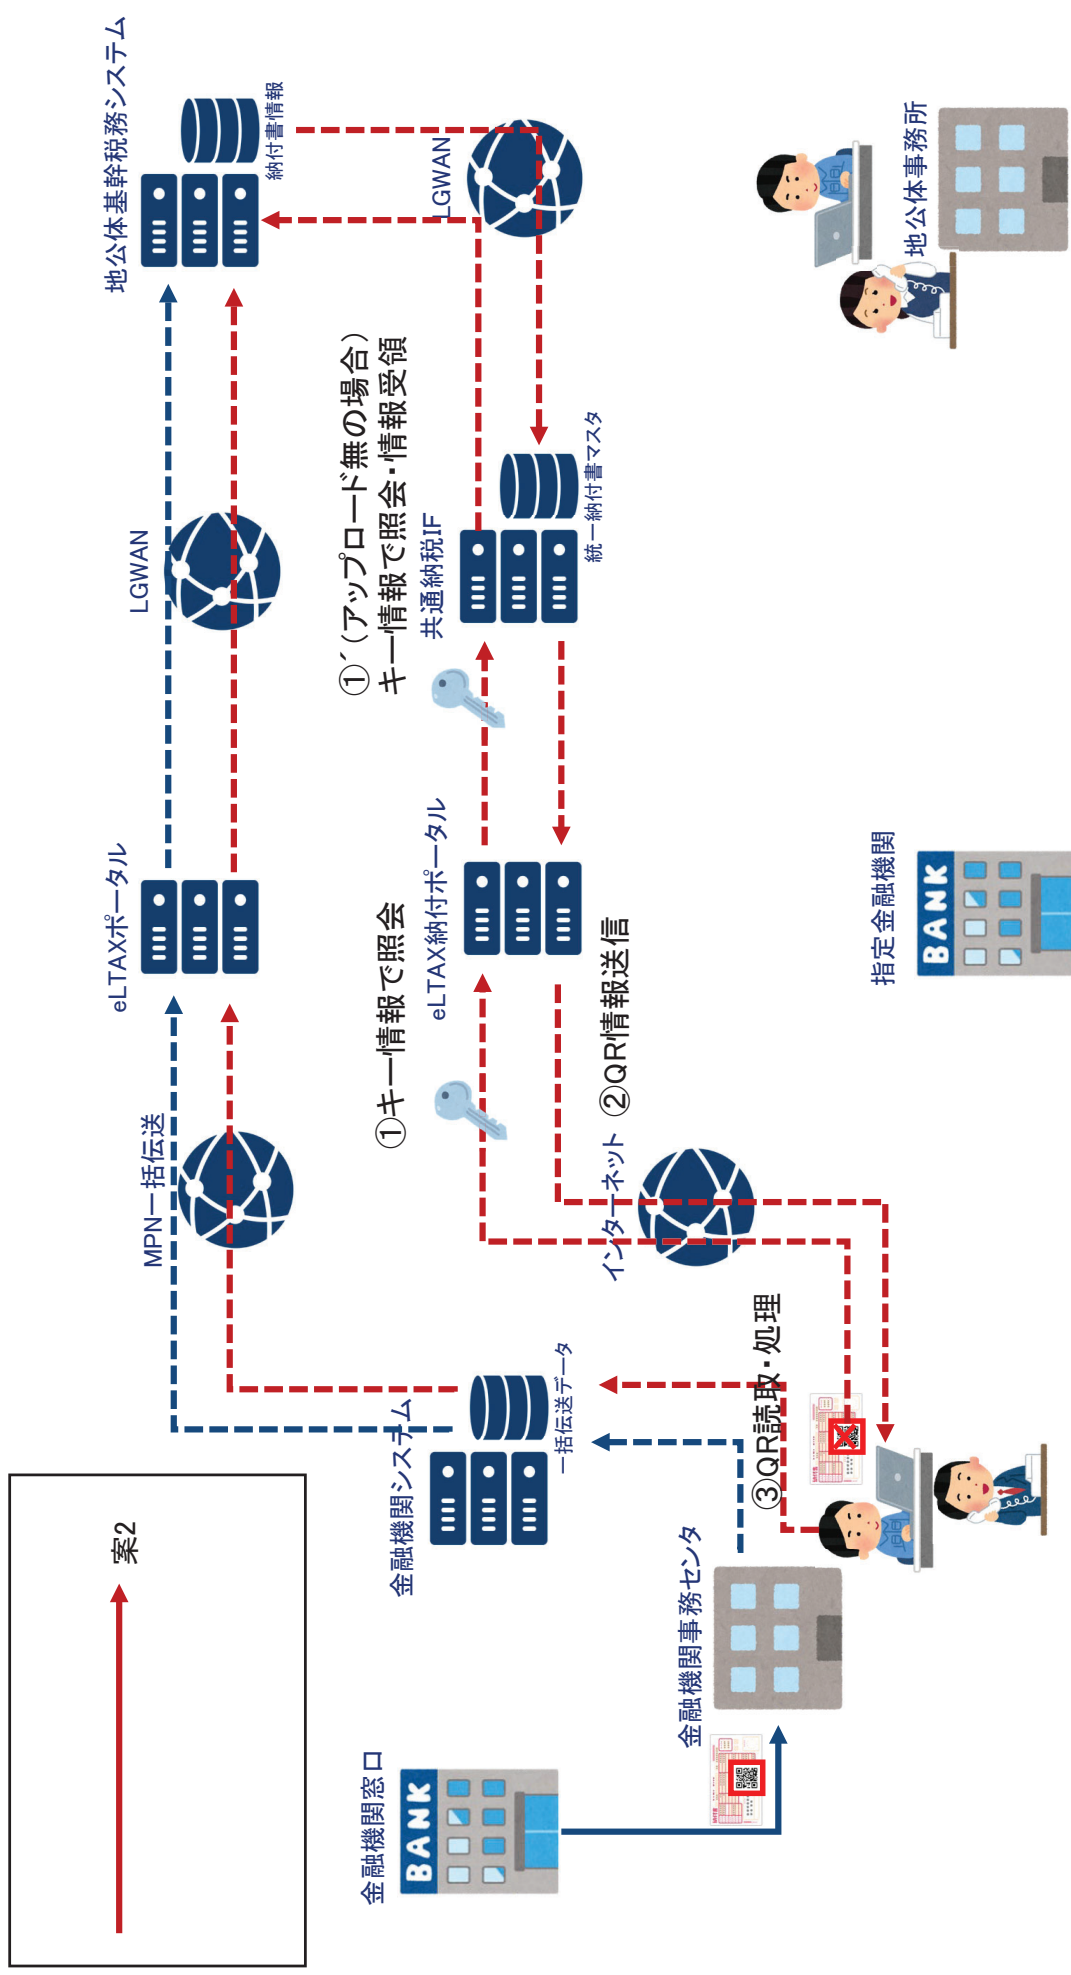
地公体基幹税務システム

納付書情報

LGWAN

地公体事務所

①´（アップロード無の場合）
キー情報で照会・情報受領

統一納付書マスタ

共通納税IF

LGWAN

eLTAXポータル

eLTAX納付ポータル

①キー情報で照会

②QR情報送信

指定金融機関

BANK

MPN一括伝送

インターネット

③QR読取・処理

一括伝送データ

金融機関システム

金融機関事務センタ

金融機関窓口

BANK

案2